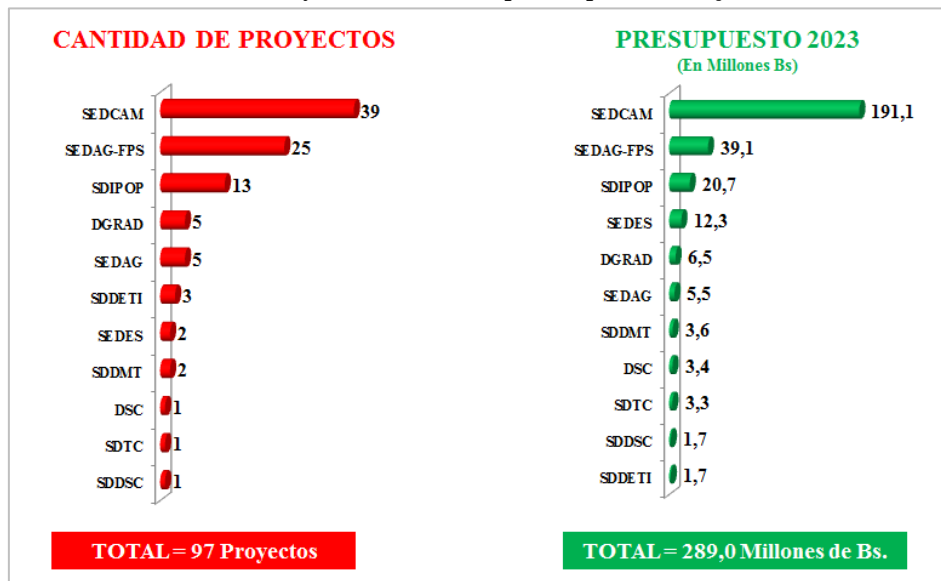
CANTIDAD DE PROYECTOS

SEDCAM 39
SEDAG-FPS 25
SDIPOP 13
DGRAD 5
SEDAG 5
SDDETI 3
SEDES 2
SDDMT 2
DSC 1
SDTC 1
SDDSC 1

TOTAL = 97 Proyectos

PRESUPUESTO 2023
(En Millones Bs)

SEDCAM 191,1
SEDAG-FPS 39,1
SDIPOP 20,7
SEDES 12,3
DGRAD 6,5
SEDAG 5,5
SDDMT 3,6
DSC 3,4
SDTC 3,3
SDDSC 1,7
SDDETI 1,7

TOTAL = 289,0 Millones de Bs.